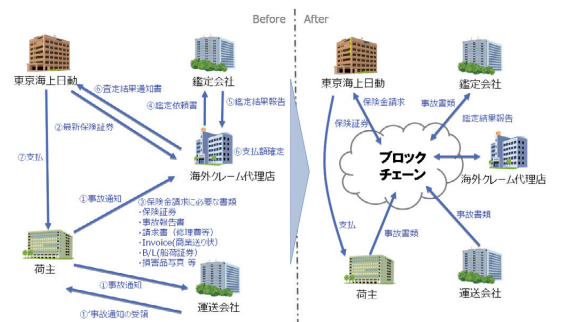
Before

東京海上日動

鑑定会社

⑥査定結果通知書

④鑑定依頼書

⑤鑑定結果報告

②最新保険証券

⑦支払

⑥支払額確定

海外クレーム代理店

①事故通知

③保険金請求に必要な書類
・保険証券
・事故報告書
・請求書（修理費等）
・Invoice(商業送り状)
・B/L(船荷証券)
・損害品写真 等

荷主

①事故通知

運送会社

①'事故通知の受領

After

東京海上日動

鑑定会社

保険金請求

事故書類

保険証券

鑑定結果報告

ブロック
チェーン

海外クレーム代理店

支払

事故書類

事故書類

荷主

運送会社